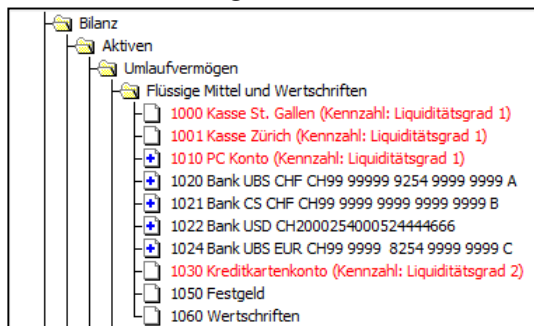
Bilanz
Aktiven
Umlaufvermögen
Flüssige Mittel und Wertschriften
1000 Kasse St. Gallen (Kennzahl: Liquiditätsgrad 1)
1001 Kasse Zürich (Kennzahl: Liquiditätsgrad 1)
1010 PC Konto (Kennzahl: Liquiditätsgrad 1)
1020 Bank UBS CHF CH99 99999 9254 9999 9999 A
1021 Bank CS CHF CH99 9999 9999 9999 9999 B
1022 Bank USD CH2000254000524444666
1024 Bank UBS EUR CH99 9999 8254 9999 9999 C
1030 Kreditkartenkonto (Kennzahl: Liquiditätsgrad 2)
1050 Festgeld
1060 Wertschriften